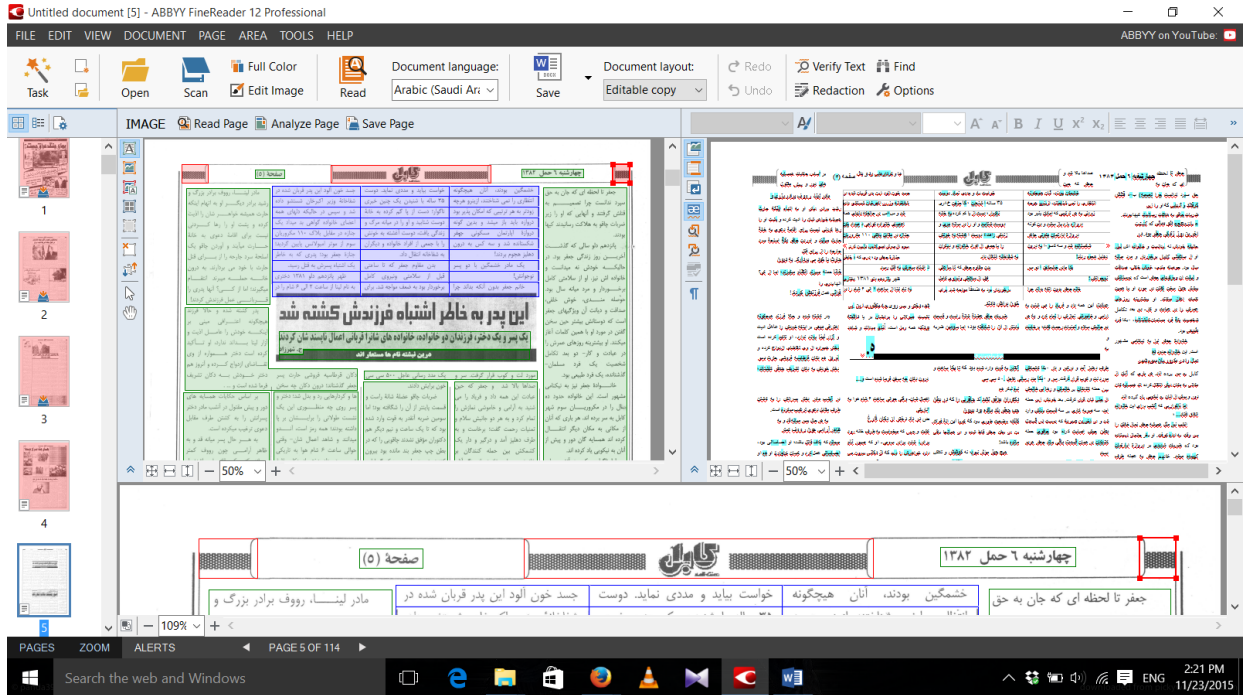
Untitled document [5] - ABBYY FineReader 12 Professional

FILE EDIT VIEW DOCUMENT PAGE AREA TOOLS HELP

ABBYY on YouTube:

Task Open Scan Full Color Edit Image Read Document language: Arabic (Saudi Ar Save Document layout: Editable copy Redo Undo Verify Text Find Redaction Options

IMAGE Read Page Analyze Page Save Page

1 2 3 4 5

صفحه (۵)

چهارشنبه ۶ حمل ۱۳۸۲

این پدر به خاطر اشتباه فرزندش کشته شد

50% 50% 109%

صفحه (۵)

چهارشنبه ۶ حمل ۱۳۸۲

خشمگین بودند، آنان هیچگونه

خواست بیاید و مددی نماید. دوست

جسد خون آلود این پدر قربان شده در

مادر لیلا، رووف برادر بزرگ و

جعفر تا لحظه ای که جان به حق

PAGES ZOOM ALERTS PAGE 5 OF 114

Search the web and Windows

ENG 2:21 PM 11/23/2015